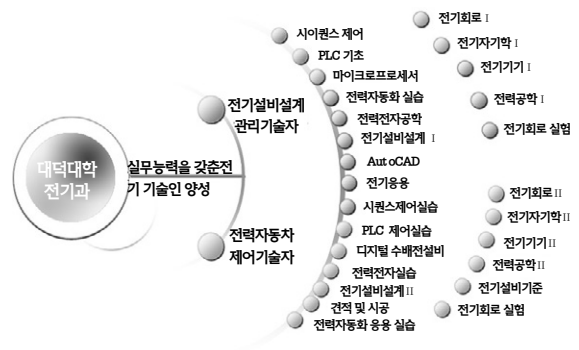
대덕대학 전기과

실무능력을 갖춘전기 기술인 양성

전기설비설계 관리기술자

전력자동차 제어기술자

시이퀀스 제어
PLC 기초
마이크로프로세서
전력자동화 실습
전력전자공학
전기설비설계 I
Aut oCAD
전기응용
시퀀스제어실습
PLC 제어실습
디지털 수배전설비
전력전자실습
전기설비설계 II
견적 및 시공
전력자동화 응용 실습

전기회로 I
전기자기학 I
전기기기 I
전력공학 I
전기회로 실험

전기회로 II
전기자기학 II
전기기기 II
전력공학 II
전기설비기준
전기회로 실험